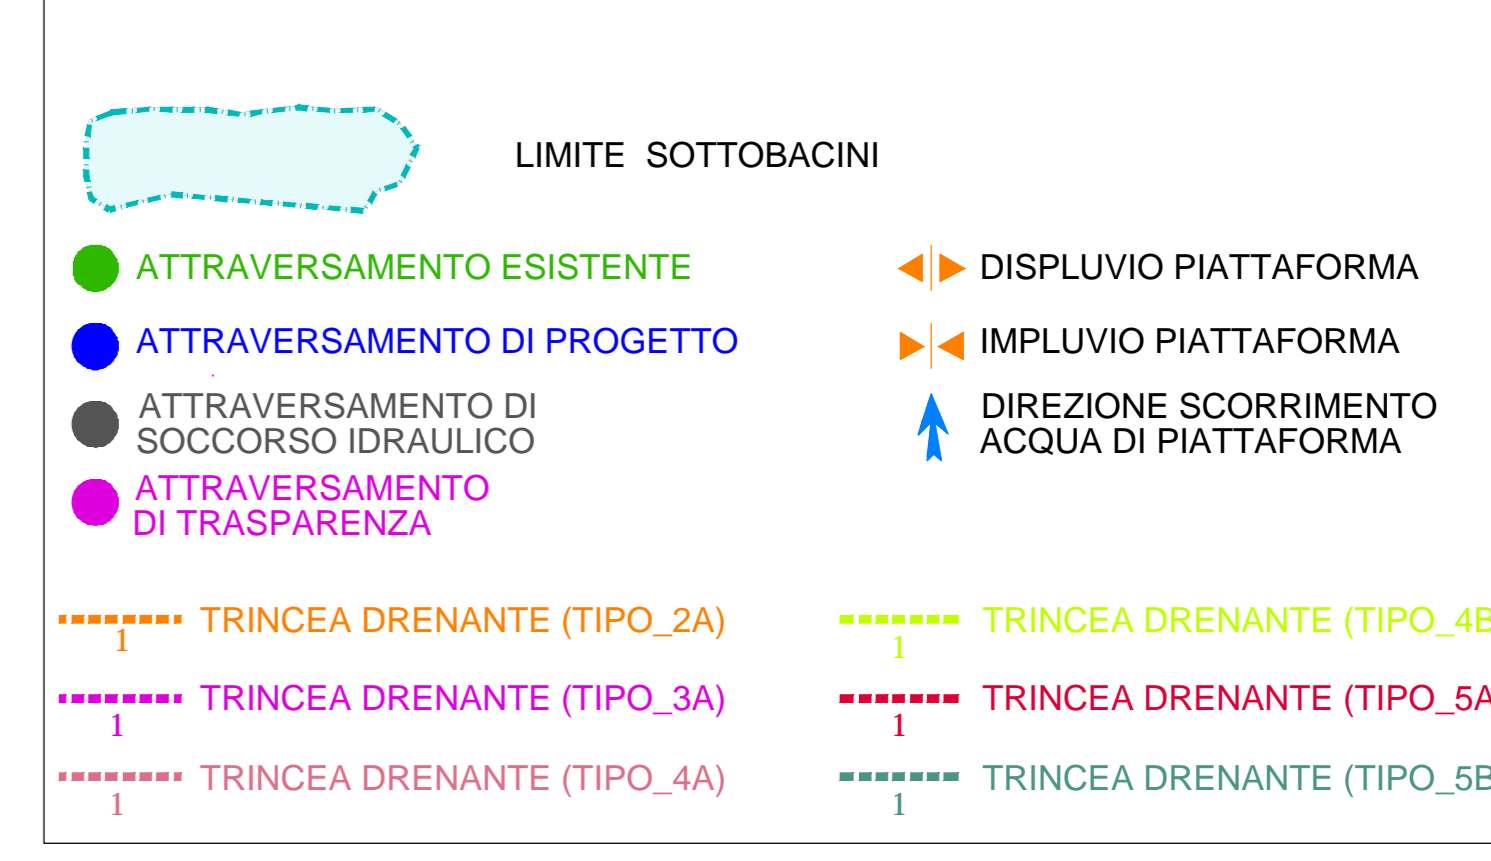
LIMITE SOTTOBACINI

ATTRAVERSAMENTO ESISTENTE

ATTRAVERSAMENTO DI PROGETTO

ATTRAVERSAMENTO DI SOCCORSO IDRAULICO

ATTRAVERSAMENTO DI TRASPARENZA

DISPLUVIO PIATTAFORMA

IMPLUVIO PIATTAFORMA

DIREZIONE SCORRIMENTO ACQUA DI PIATTAFORMA

1 TRINCEA DRENANTE (TIPO_2A)

1 TRINCEA DRENANTE (TIPO_3A)

1 TRINCEA DRENANTE (TIPO_4A)

1 TRINCEA DRENANTE (TIPO_4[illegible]

1 TRINCEA DRENANTE (TIPO_5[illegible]

1 TRINCEA DRENANTE (TIPO_5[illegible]